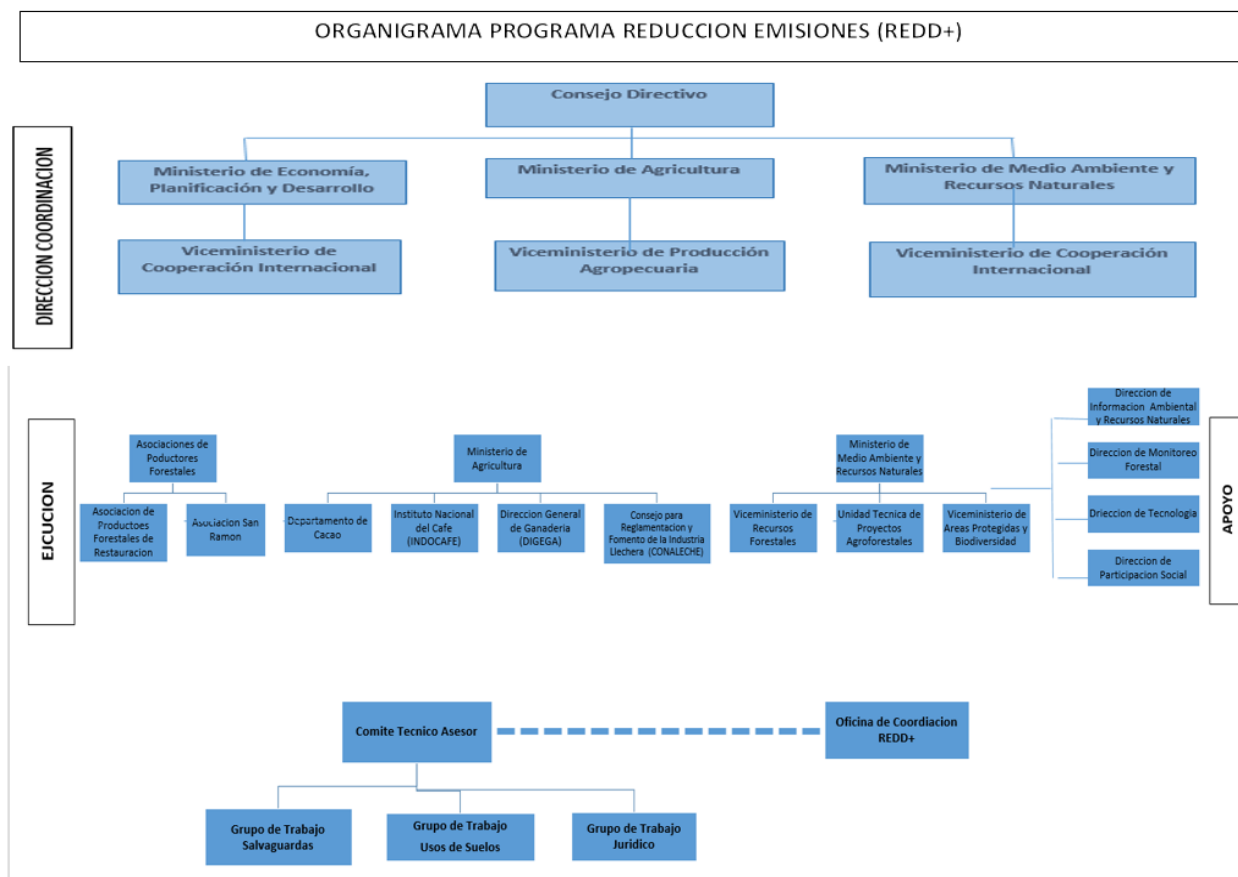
ORGANIGRAMA PROGRAMA REDUCCION EMISIONES (REDD+)

DIRECCION COORDINACION

Consejo Directivo

Ministerio de Economía, Planificación y Desarrollo

Ministerio de Agricultura

Ministerio de Medio Ambiente y Recursos Naturales

Viceministerio de Cooperación Internacional

Viceministerio de Producción Agropecuaria

Viceministerio de Cooperación Internacional

EJCUCION

Asociaciones de Poductores Forestales

Asociacion de Productoes Forestales de Restauracion

Asociacion San Ramon

Ministerio de Agricultura

Departamento de Cacao

Instituto Nacional del Cafe (INDOCAFE)

Direccion General de Ganaderia (DIGEGA)

Consejo para Reglamentacion y Fomento de la Industria Llechera (CONALECHE)

Ministerio de Medio Ambiente y Recursos Naturales

Viceministerio de Recursos Forestales

Unidad Tecnica de Proyectos Agroforestales

Viceministerio de Areas Protegidas y Biodiversidad

APOYO

Direccion de Informacion Ambiental y Recursos Naturales

Direccion de Monitoreo Forestal

Driecion de Tecnologia

Direccion de Participacion Social

Comite Tecnico Asesor

Oficina de Coordiacion REDD+

Grupo de Trabajo Salvaguardas

Grupo de Trabajo Usos de Suelos

Grupo de Trabajo Juridico